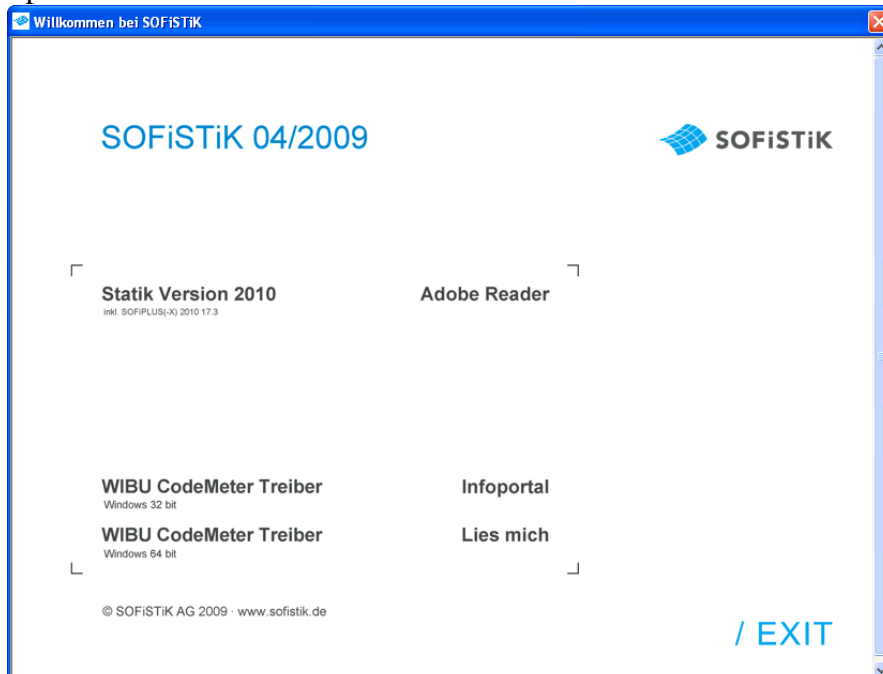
Willkommen bei SOFiSTiK

SOFiSTiK 04/2009

SOFiSTiK

Statik Version 2010
inkl. SOFiPLUS(-X) 2010 17.3

Adobe Reader

WIBU CodeMeter Treiber
Windows 32 bit

Infoportal

WIBU CodeMeter Treiber
Windows 64 bit

Lies mich

© SOFiSTiK AG 2009 · www.sofistik.de

/ EXIT